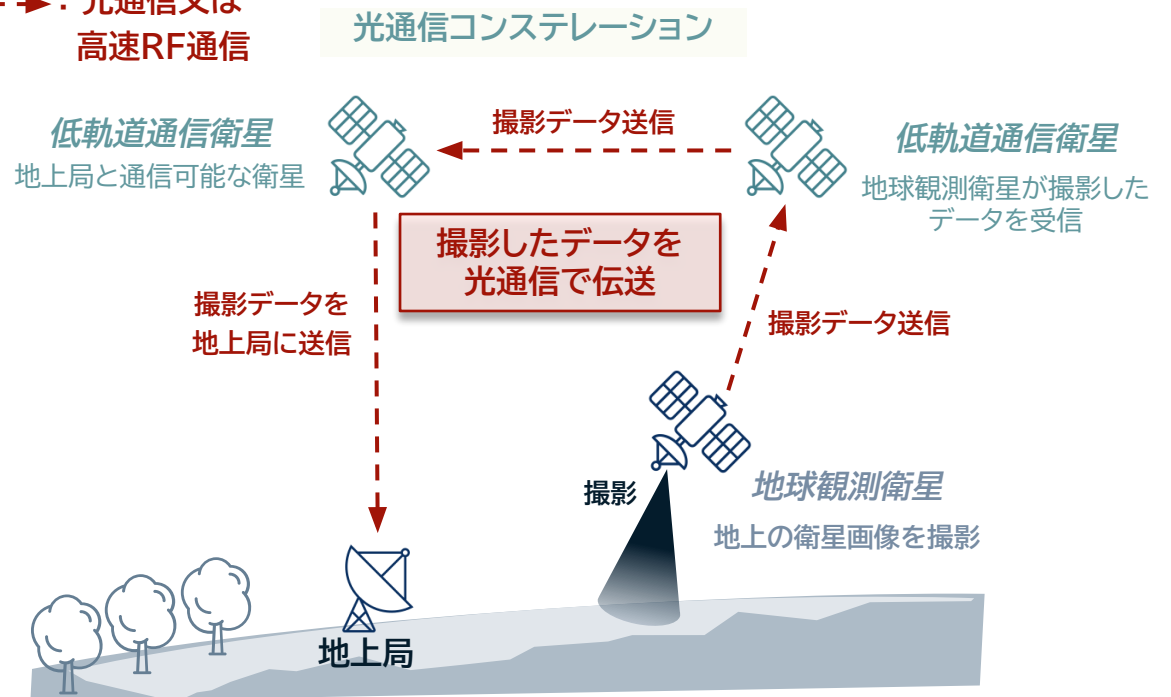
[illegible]：光通信又は高速RF通信

光通信コンステレーション

低軌道通信衛星
地上局と通信可能な衛星

撮影データ送信

低軌道通信衛星
地球観測衛星が撮影したデータを受信

撮影したデータを光通信で伝送

撮影データを地上局に送信

撮影データ送信

撮影

地球観測衛星
地上の衛星画像を撮影

地上局